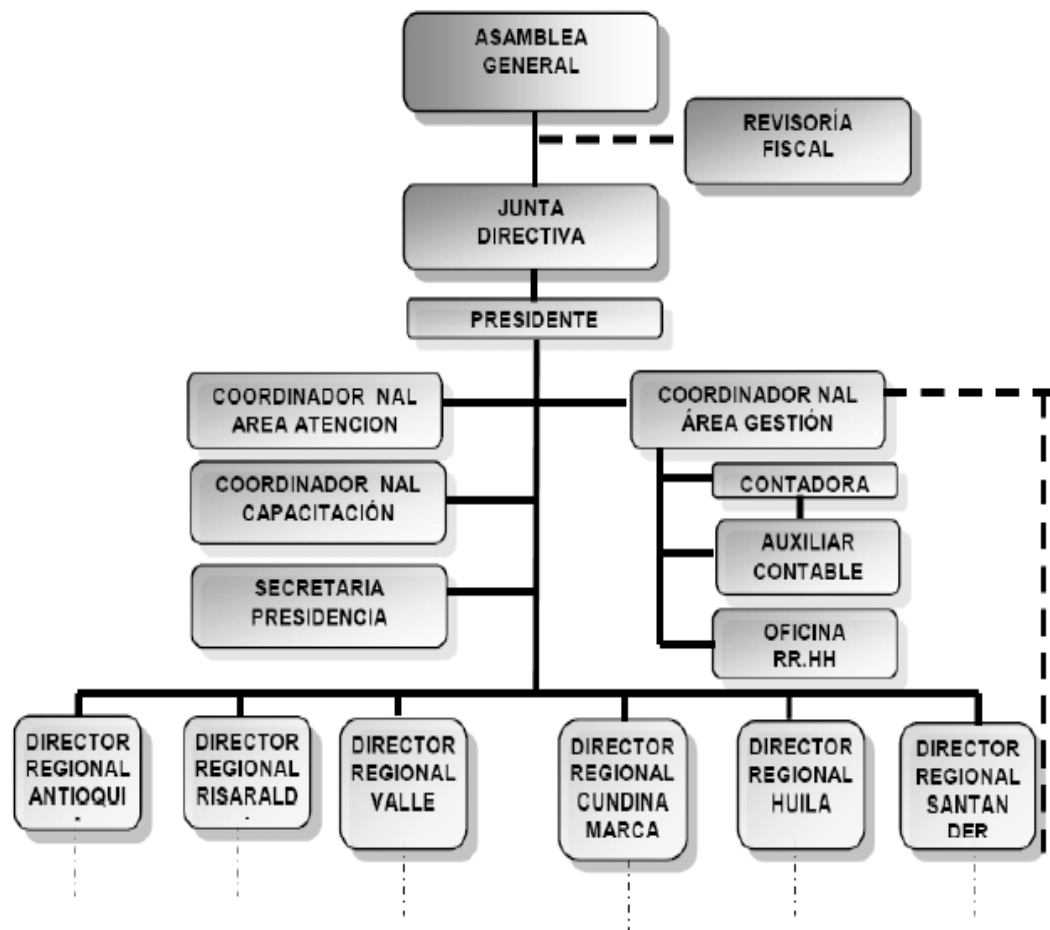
ASAMBLEA GENERAL

REVISORÍA FISCAL

JUNTA DIRECTIVA

PRESIDENTE

COORDINADOR NAL AREA ATENCION

COORDINADOR NAL ÁREA GESTIÓN

COORDINADOR NAL CAPACITACIÓN

CONTADORA

AUXILIAR CONTABLE

SECRETARIA PRESIDENCIA

OFICINA RR.HH

DIRECTOR REGIONAL ANTIOQUI

DIRECTOR REGIONAL RISARALD

DIRECTOR REGIONAL VALLE

DIRECTOR REGIONAL CUNDINA MARCA

DIRECTOR REGIONAL HUILA

DIRECTOR REGIONAL SANTAN DER